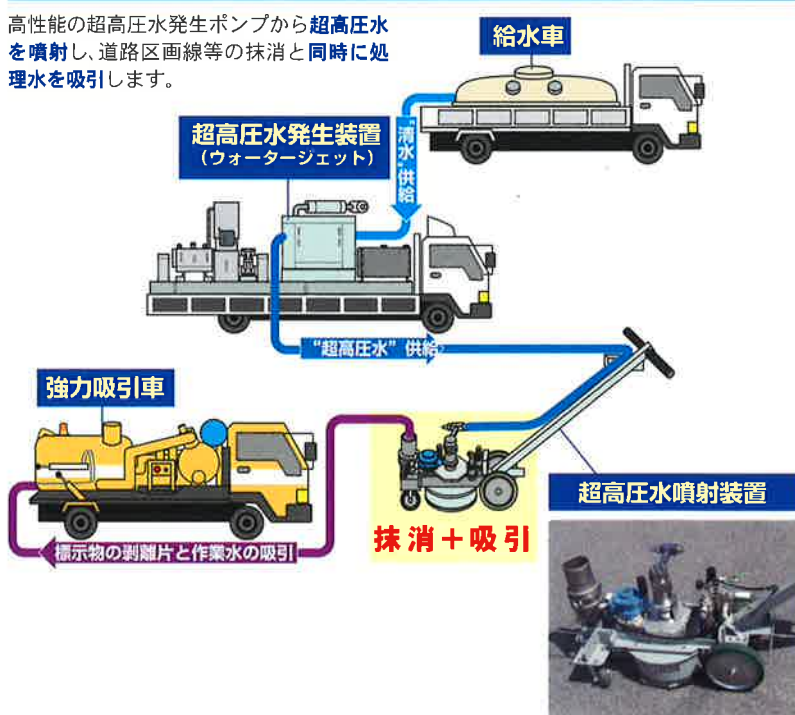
高性能の超高圧水発生ポンプから超高圧水を噴射し、道路区画線等の抹消と同時に処理水を吸引します。

給水車

超高圧水発生装置
（ウォータージェット）

"清水"供給

"超高圧水"供給

強力吸引車

標示物の剥離片と作業水の吸引

抹消＋吸引

超高圧水噴射装置